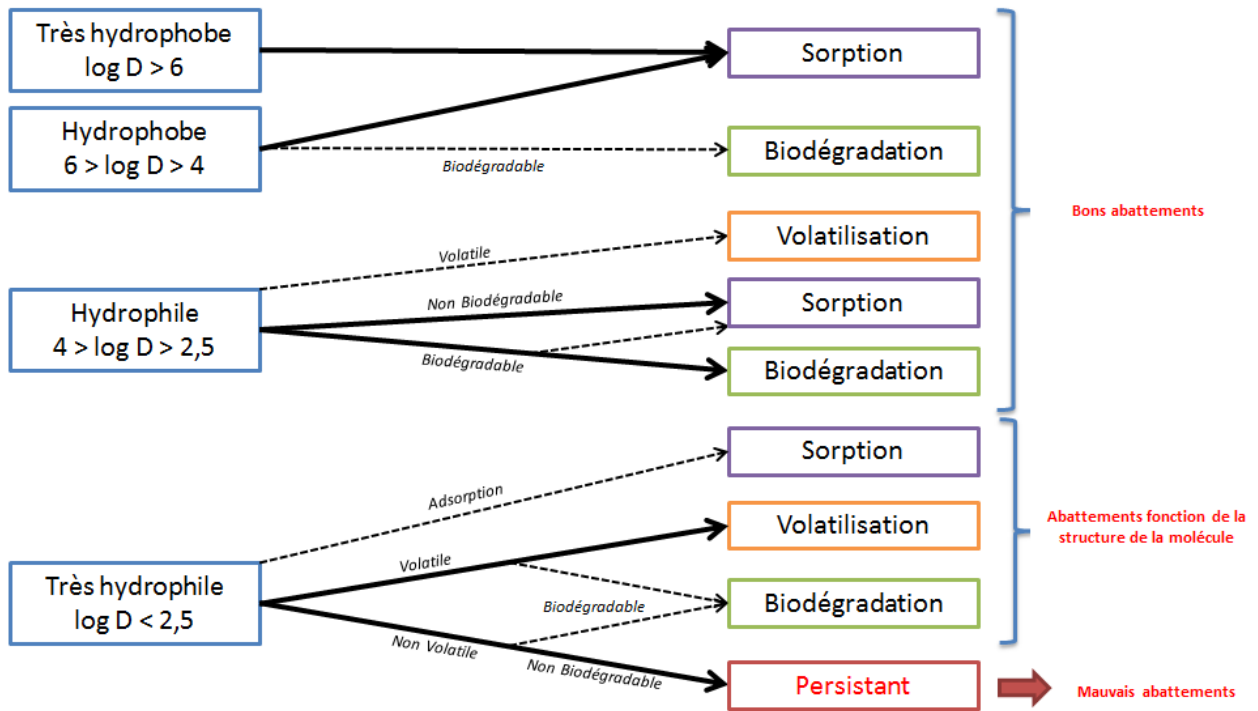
Très hydrophobe
log D > 6

Hydrophobe
6 > log D > 4

Hydrophile
4 > log D > 2,5

Très hydrophile
log D < 2,5

Biodégradable

Volatile

Non Biodégradable

Biodégradable

Adsorption

Volatile

Biodégradable

Non Volatile

Non Biodégradable

Sorption

Biodégradation

Volatilisation

Sorption

Biodégradation

Sorption

Volatilisation

Biodégradation

Persistant

Bons abattements

Abattements fonction de la structure de la molécule

Mauvais abattements